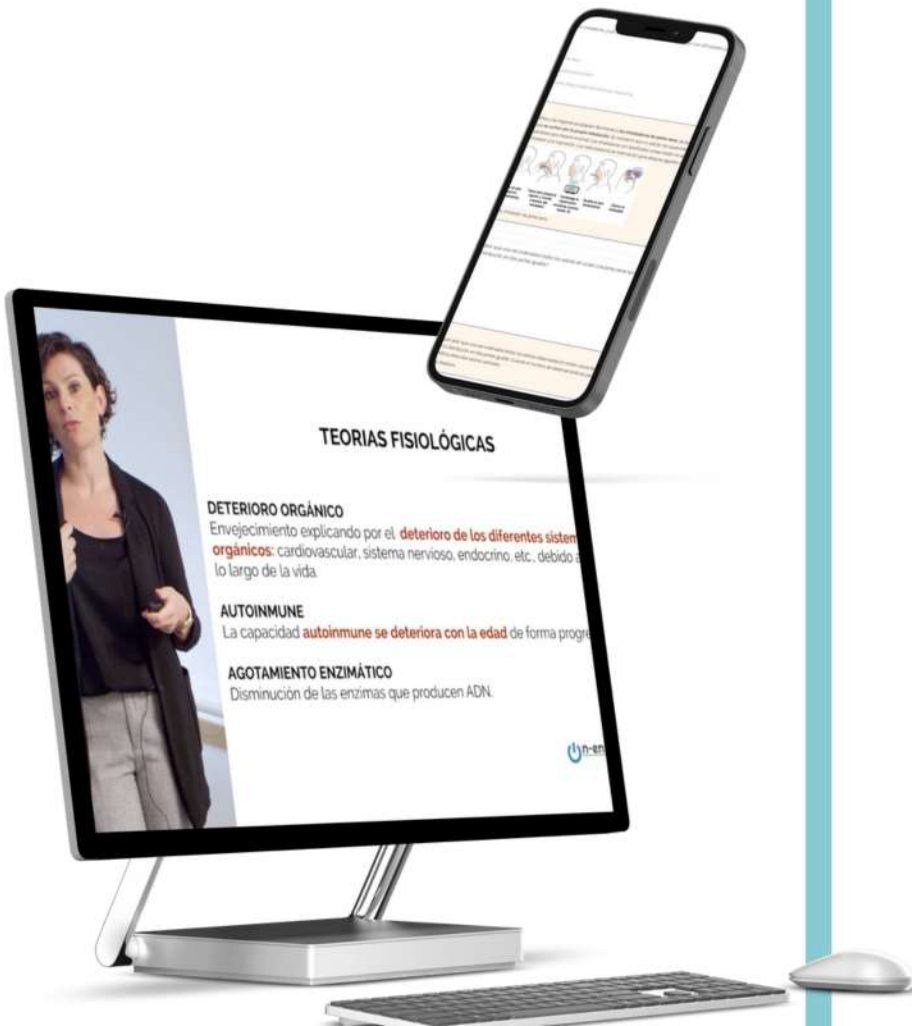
TEORIAS FISIOLÓGICAS

DETERIORO ORGÁNICO
Envejecimiento explicando por el deterioro de los diferentes sistem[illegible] orgánicos: cardiovascular, sistema nervioso, endocrino, etc., debido a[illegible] lo largo de la vida.

AUTOINMUNE
La capacidad autoinmune se deteriora con la edad de forma progre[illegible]

AGOTAMIENTO ENZIMÁTICO
Disminución de las enzimas que producen ADN.

n-en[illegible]